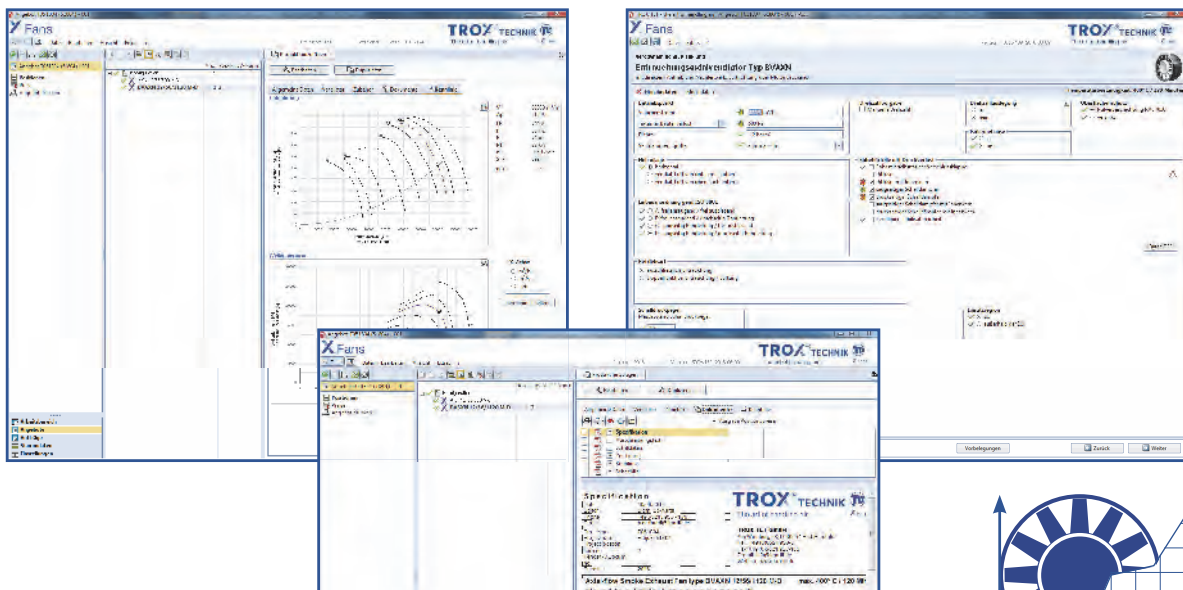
X Fans

TROX TECHNIK

TROX TECHNIK

X Fans

Entrauchungsaxialventilator Typ BVAXN

X Fans

TROX TECHNIK

Spezifikation

Specification

TROX TECHNIK

Axial-flow Smoke Exhaust Fan type BVAXN

Vorbelegungen

Zurück

Weiter